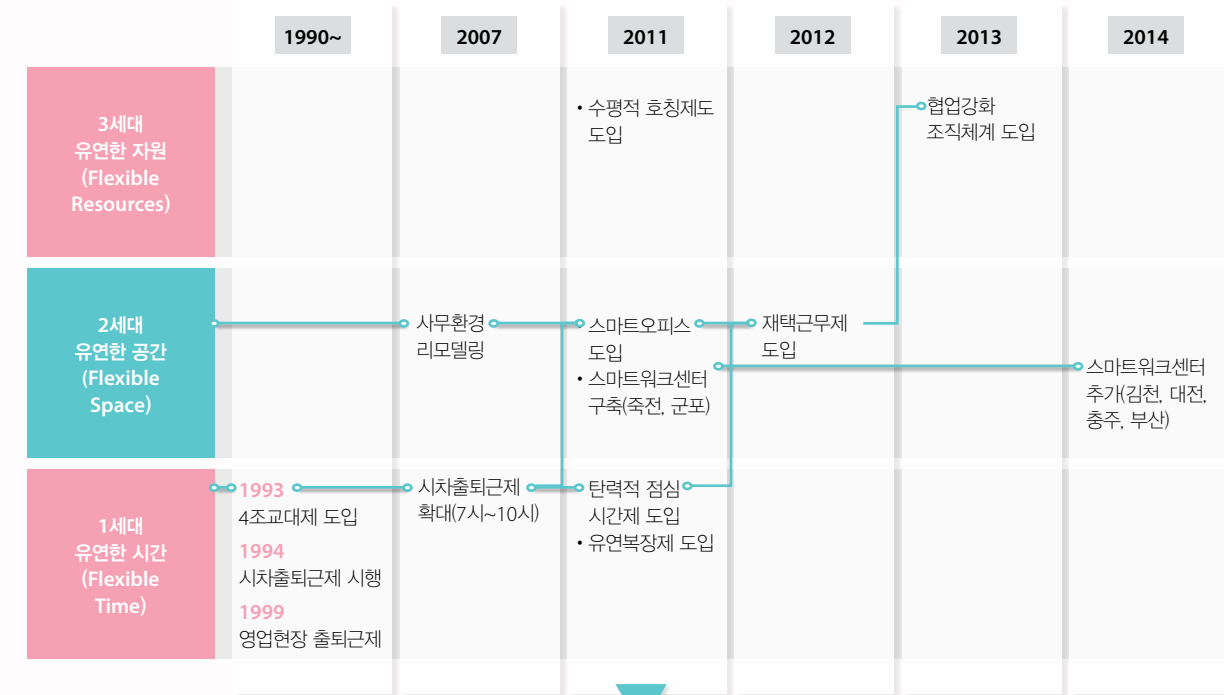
| | 1990~ | 2007 | 2011 | 2012 | 2013 | 2014 |
|---|---|---|---|---|---|---|
| 3세대 유연한 자원 (Flexible Resources) | | | • 수평적 호칭제도 도입 | | 협업강화 조직체계 도입 | |
| 2세대 유연한 공간 (Flexible Space) | | 사무환경 리모델링 | • 스마트오피스 도입<br>• 스마트워크센터 구축(죽전, 군포) | 재택근무제 도입 | | 스마트워크센터 추가(김천, 대전, 충주, 부산) |
| 1세대 유연한 시간 (Flexible Time) | 1993 4조교대제 도입<br>1994 시차출퇴근제 시행<br>1999 영업현장 출퇴근제 | 시차출퇴근제 확대(7시~10시) | 탄력적 점심 시간제 도입<br>• 유연복장제 도입 | | | |